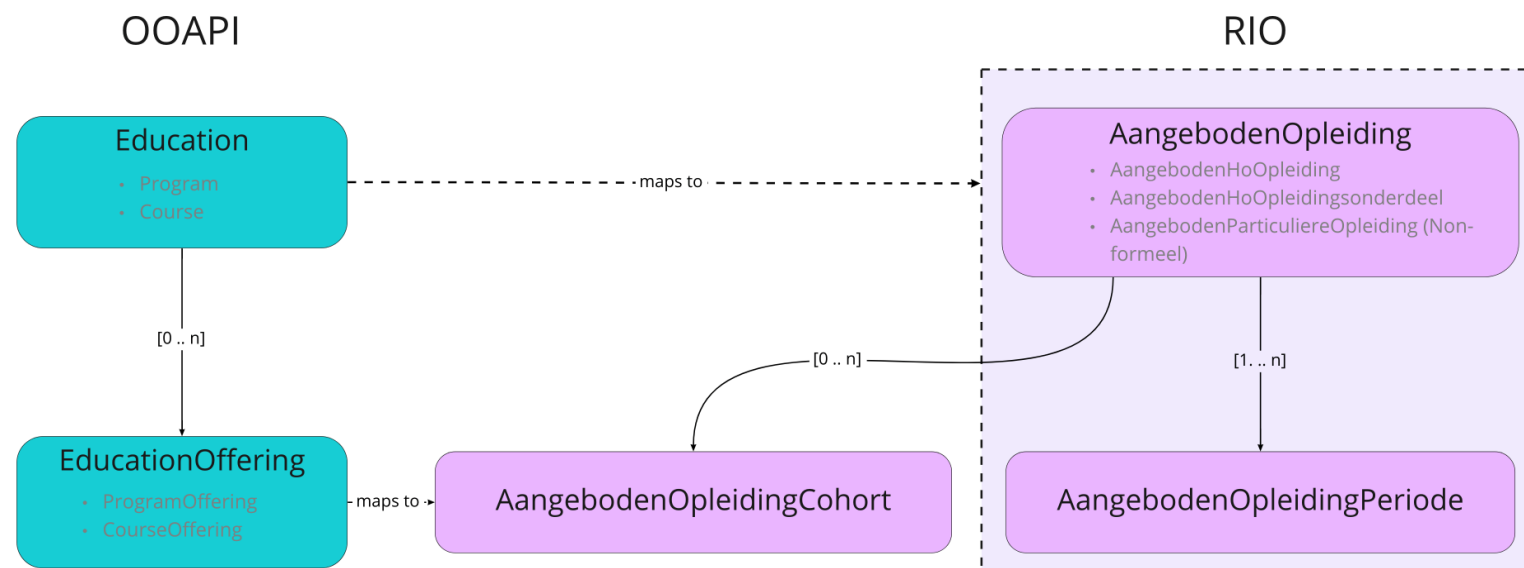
OOAPI

RIO

Education
- Program
- Course

maps to

AangebodenOpleiding
- AangebodenHoOpleiding
- AangebodenHoOpleidingsonderdeel
- AangebodenParticuliereOpleiding (Non-formeel)

[0 .. n]

[0 .. n]

[1. .. n]

EducationOffering
- ProgramOffering
- CourseOffering

maps to

AangebodenOpleidingCohort

AangebodenOpleidingPeriode